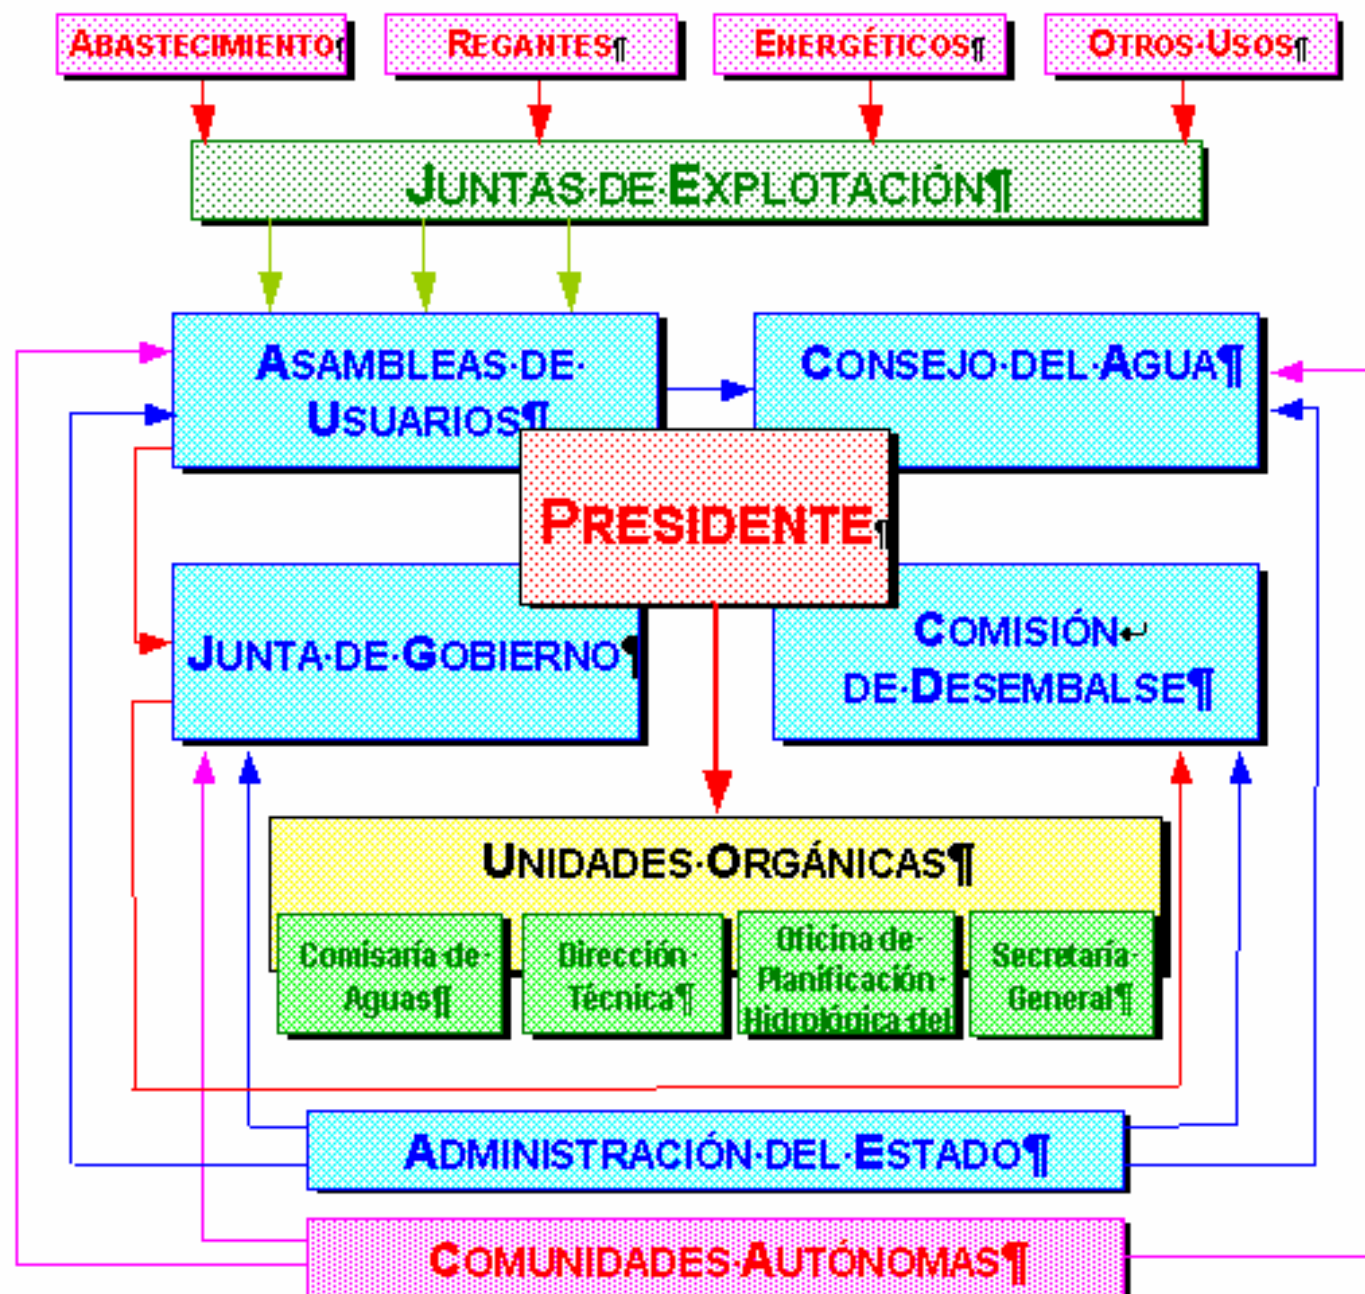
ABASTECIMIENTO¶
REGANTES¶
ENERGÉTICOS¶
OTROS·USOS¶

JUNTAS·DE·EXPLOTACIÓN¶

ASAMBLEAS·DE· USUARIOS¶
CONSEJO·DEL·AGUA¶

PRESIDENTE¶

JUNTA·DE·GOBIERNO¶
COMISIÓN↵ DE·DESEMBALSE¶

UNIDADES·ORGÁNICAS¶

Comisaría de· Aguas¶
Dirección· Técnica¶
Oficina de· Planificación· Hidrológica del
Secretaría· General¶

ADMINISTRACIÓN·DEL·ESTADO¶

COMUNIDADES·AUTÓNOMAS¶